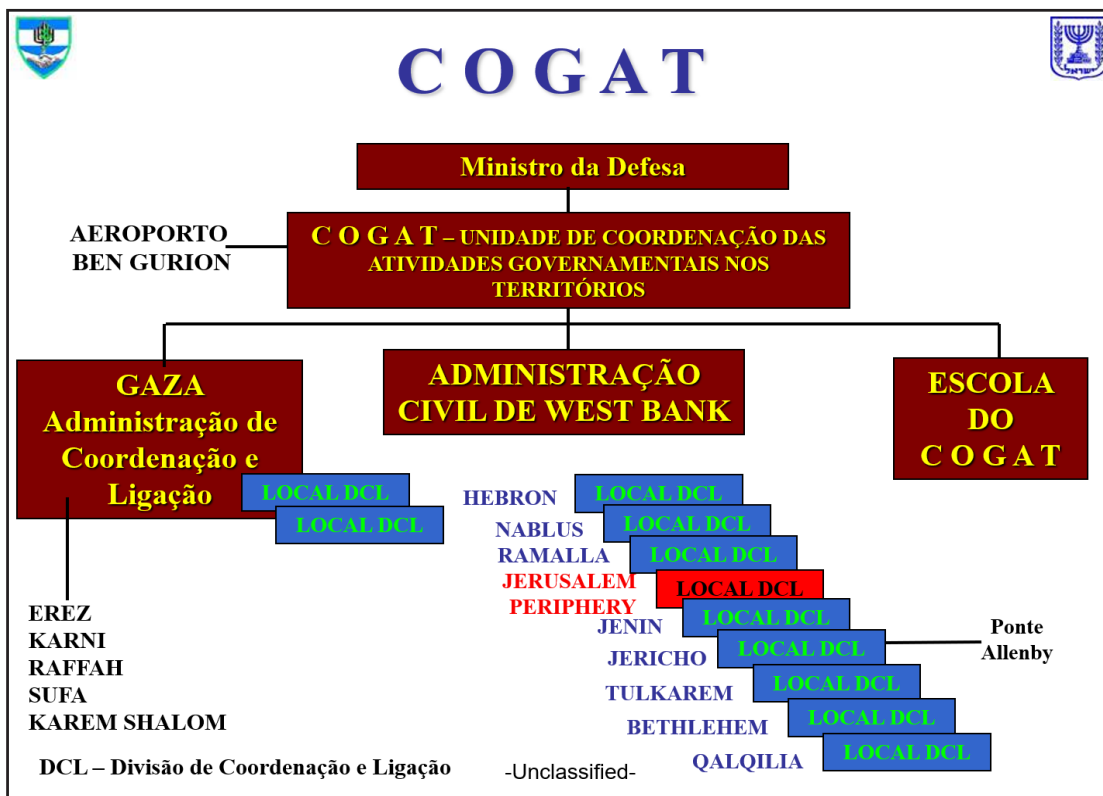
C O G A T

Ministro da Defesa

AEROPORTO BEN GURION

C O G A T – UNIDADE DE COORDENAÇÃO DAS ATIVIDADES GOVERNAMENTAIS NOS TERRITÓRIOS

GAZA Administração de Coordenação e Ligação

LOCAL DCL

LOCAL DCL

ADMINISTRAÇÃO CIVIL DE WEST BANK

ESCOLA DO C O G A T

HEBRON LOCAL DCL

NABLUS LOCAL DCL

RAMALLA LOCAL DCL

JERUSALEM PERIPHERY LOCAL DCL

JENIN LOCAL DCL

JERICHO LOCAL DCL

Ponte Allenby

TULKAREM LOCAL DCL

BETHLEHEM LOCAL DCL

QALQILIA LOCAL DCL

EREZ
KARNI
RAFFAH
SUFA
KAREM SHALOM

DCL – Divisão de Coordenação e Ligação

-Unclassified-